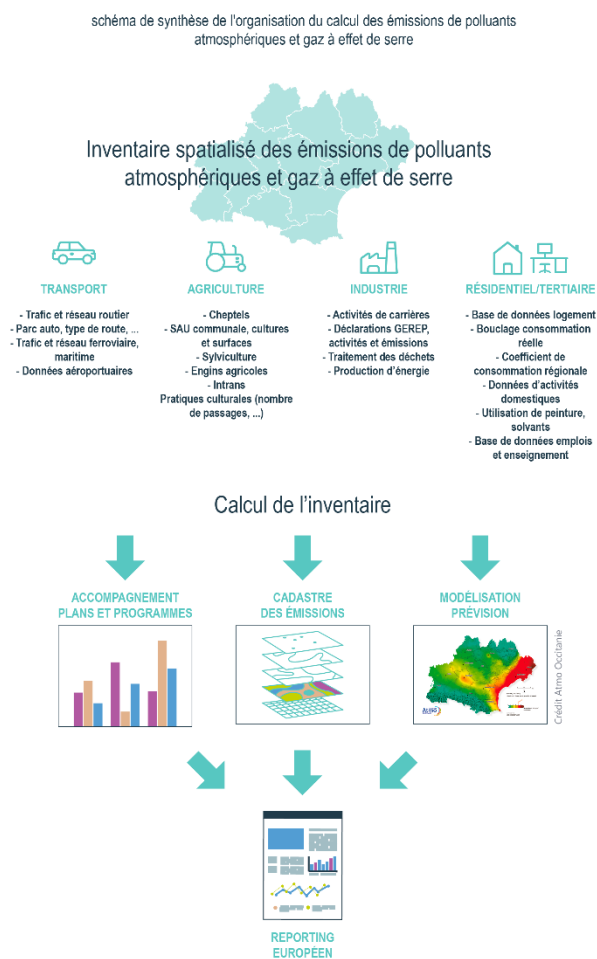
schéma de synthèse de l'organisation du calcul des émissions de polluants atmosphériques et gaz à effet de serre

Inventaire spatialisé des émissions de polluants atmosphériques et gaz à effet de serre

TRANSPORT

- Trafic et réseau routier
- Parc auto, type de route, ...
- Trafic et réseau ferroviaire, maritime
- Données aéroportuaires

AGRICULTURE

- Cheptels
- SAU communale, cultures et surfaces
- Sylviculture
- Engins agricoles
- Intrans
Pratiques culturales (nombre de passages, ...)

INDUSTRIE

- Activités de carrières
- Déclarations GEREP, activités et émissions
- Traitement des déchets
- Production d'énergie

RÉSIDENTIEL/TERTIAIRE

- Base de données logement
- Bouclage consommation réelle
- Coefficient de consommation régionale
- Données d'activités domestiques
- Utilisation de peinture, solvants
- Base de données emplois et enseignement

Calcul de l'inventaire

ACCOMPAGNEMENT PLANS ET PROGRAMMES

CADASTRE DES ÉMISSIONS

MODÉLISATION PRÉVISION

Crédit Atmo Occitanie

REPORTING EUROPÉEN